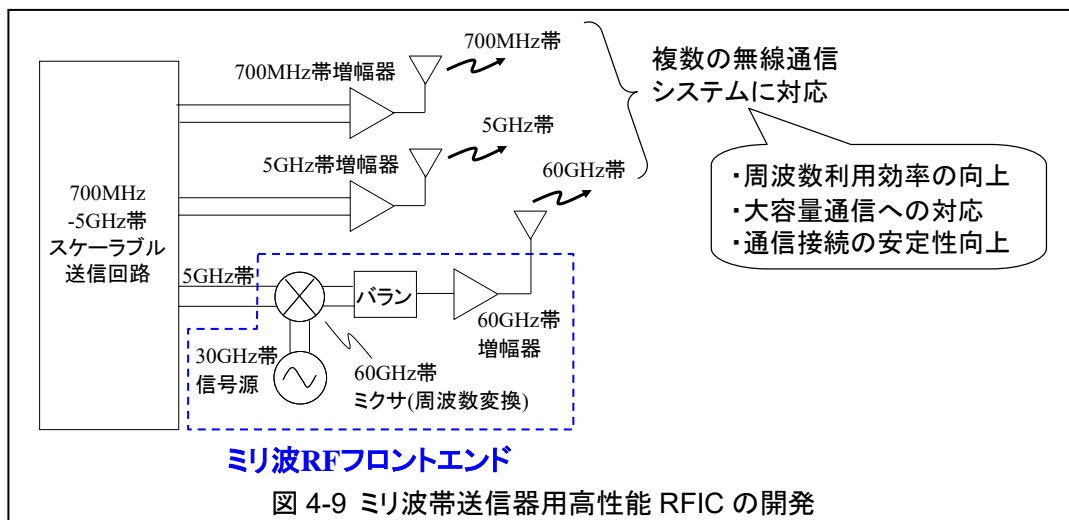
700MHz
-5GHz帯
スケーラブル
送信回路

700MHz帯増幅器

700MHz帯

5GHz帯増幅器

5GHz帯

60GHz帯

複数の無線通信
システムに対応

・周波数利用効率の向上
・大容量通信への対応
・通信接続の安定性向上

5GHz帯

バラン

60GHz帯
増幅器

30GHz帯
信号源

60GHz帯
ミクサ(周波数変換)

ミリ波RFフロントエンド

図 4-9 ミリ波帯送信器用高性能 RFIC の開発